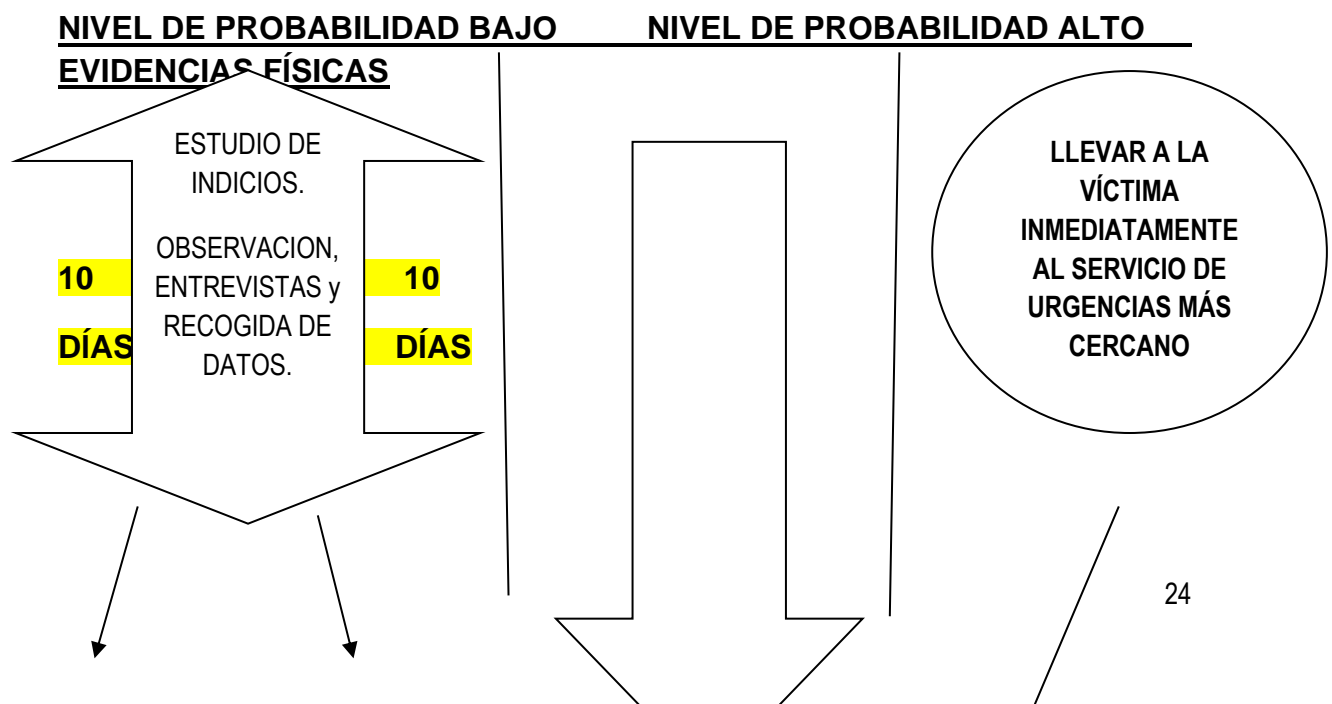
NIVEL DE PROBABILIDAD BAJO NIVEL DE PROBABILIDAD ALTO

EVIDENCIAS FÍSICAS

ESTUDIO DE INDICIOS.

OBSERVACION, ENTREVISTAS y RECOGIDA DE DATOS.

10 DÍAS

10 DÍAS

LLEVAR A LA VÍCTIMA INMEDIATAMENTE AL SERVICIO DE URGENCIAS MÁS CERCANO

24